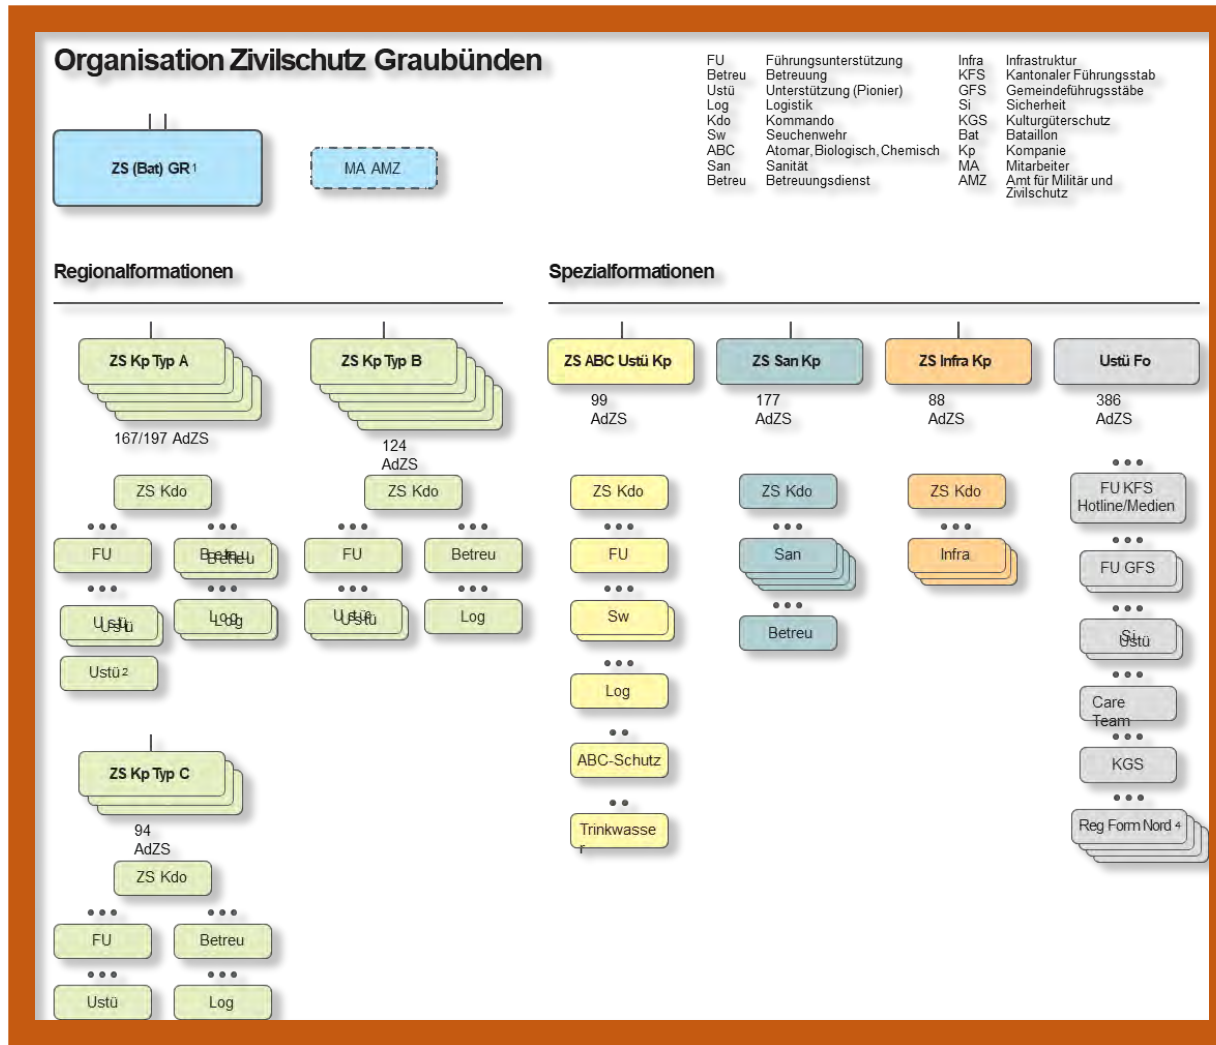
Organisation Zivilschutz Graubünden

| | | | |
|---|---|---|---|
| FU | Führungsunterstützung | Infra | Infrastruktur |
| Betreu | Betreuung | KFS | Kantonaler Führungsstab |
| Ustü | Unterstützung (Pionier) | GFS | Gemeindeführungsstäbe |
| Log | Logistik | Si | Sicherheit |
| Kdo | Kommando | KGS | Kulturgüterschutz |
| Sw | Seuchenwehr | Bat | Bataillon |
| ABC | Atomar, Biologisch, Chemisch | Kp | Kompanie |
| San | Sanität | MA | Mitarbeiter |
| Betreu | Betreuungsdienst | AMZ | Amt für Militär und Zivilschutz |

ZS (Bat) GR 1

MA AMZ

Regionalformationen

ZS Kp Typ A
167/197 AdZS
ZS Kdo
FU
Betreu
Ustü
Log
Ustü 2

ZS Kp Typ B
124 AdZS
ZS Kdo
FU
Betreu
Ustü
Log

ZS Kp Typ C
94 AdZS
ZS Kdo
FU
Betreu
Ustü
Log

Spezialformationen

ZS ABC Ustü Kp
99 AdZS
ZS Kdo
FU
Sw
Log
ABC-Schutz
Trinkwasser

ZS San Kp
177 AdZS
ZS Kdo
San
Betreu

ZS Infra Kp
88 AdZS
ZS Kdo
Infra

Ustü Fo
386 AdZS
FU KFS Hotline/Medien
FU GFS
Si Ustü
Care Team
KGS
Reg Form Nord 4